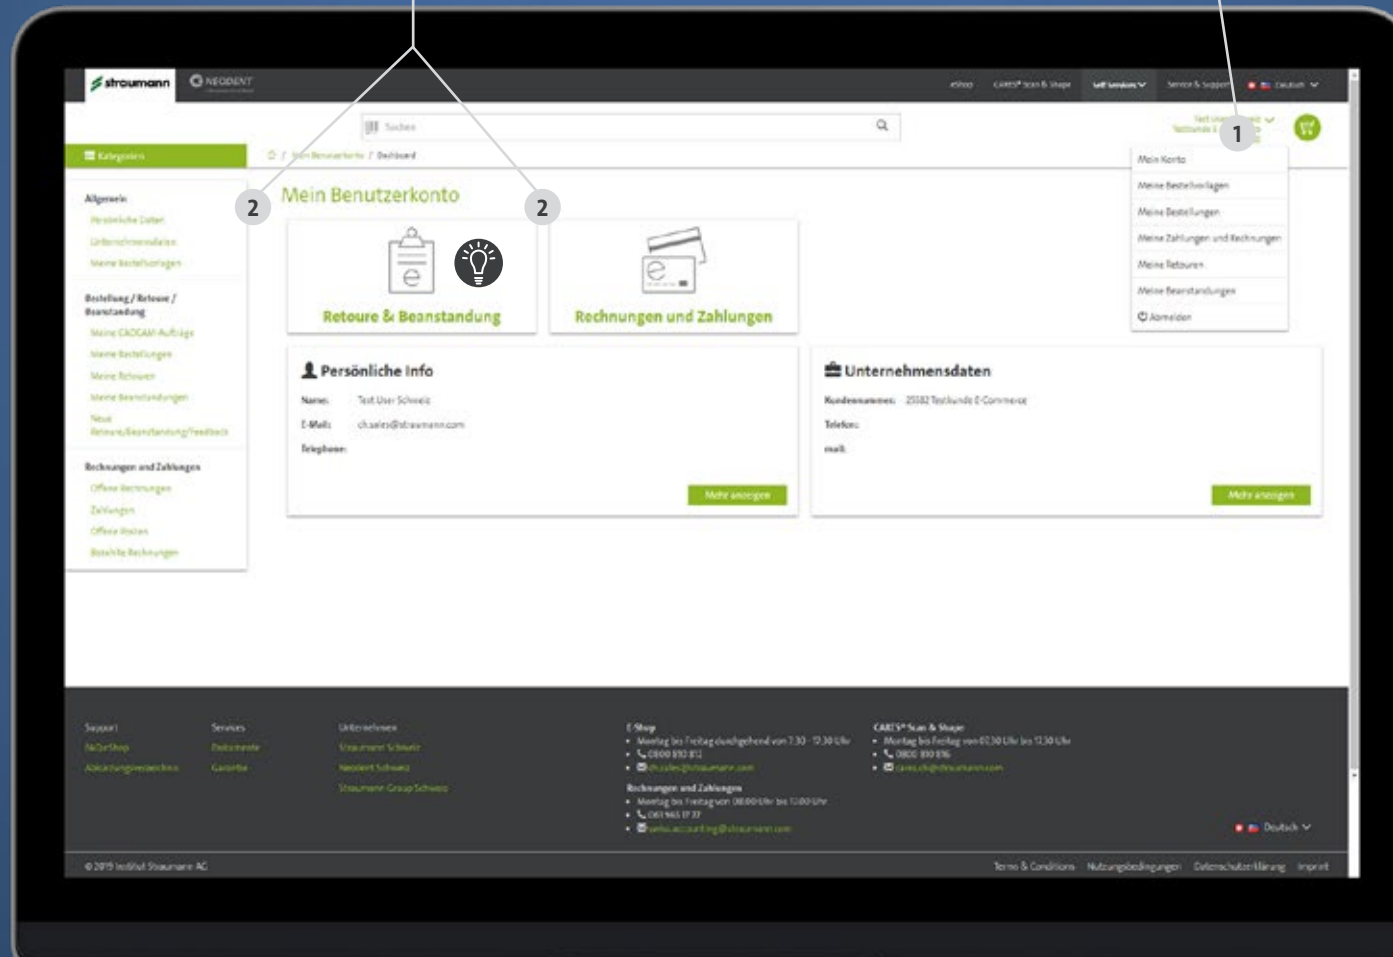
straumann NEODENT

eShop CARES® Scan & Shape Self Services Service & Support Deutsch

Suchen

Test User Testkunde

1

Kategorien

Mein Benutzerkonto / Dashboard

Mein Konto

Meine Bestellvorlagen

Meine Bestellungen

Meine Zahlungen und Rechnungen

Meine Retouren

Meine Beanstandungen

Abmelden

Allgemein

Persönliche Daten

Unternehmensdaten

Meine Bestellvorlagen

Bestellung / Retoure / Beanstandung

Meine CADCAM-Aufträge

Meine Bestellungen

Meine Retouren

Meine Beanstandungen

Neue Retoure/Beanstandung/Feedback

Rechnungen und Zahlungen

Offene Rechnungen

Zahlungen

Offene Posten

Bezahlte Rechnungen

2

Mein Benutzerkonto

2

Retoure & Beanstandung

Rechnungen und Zahlungen

Persönliche Info

Name: Test User Schweiz

E-Mail: ch.sales@straumann.com

Telephone:

Mehr anzeigen

Unternehmensdaten

Kundennummer: 25582 Testkunde E-Commerce

Telefon:

mail:

Mehr anzeigen

Support

NoDatShop

Abkürzungsverzeichnis

Services

Dokumente

Garantie

Unternehmen

Straumann Schweiz

Neodent Schweiz

Straumann Group Schweiz

E-Shop

Montag bis Freitag durchgehend von 7.30 - 17.30 Uhr

0800 810 812

ch.sales@straumann.com

Rechnungen und Zahlungen

Montag bis Freitag von 08.00 Uhr bis 12.00 Uhr

061 965 17 77

swiss.accounting@straumann.com

CARES® Scan & Shape

Montag bis Freitag von 07.30 Uhr bis 12.30 Uhr

0800 810 816

cares.ch@straumann.com

Deutsch

© 2019 Institut Straumann AG

Terms & Conditions Nutzungsbedingungen Datenschutzerklärung Imprint